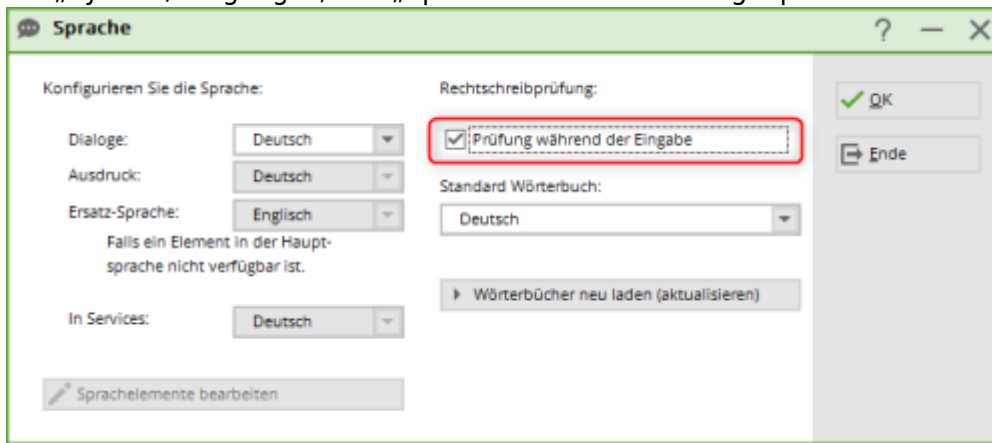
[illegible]

Sprache

? — X

Konfigurieren Sie die Sprache:

Dialoge: Deutsch

Ausdruck: Deutsch

Ersatz-Sprache: Englisch

Falls ein Element in der Hauptsprache nicht verfügbar ist.

In Services: Deutsch

Sprachelemente bearbeiten

Rechtschreibprüfung:

Prüfung während der Eingabe

Standard Wörterbuch:

Deutsch

Wörterbücher neu laden (aktualisieren)

OK

Ende